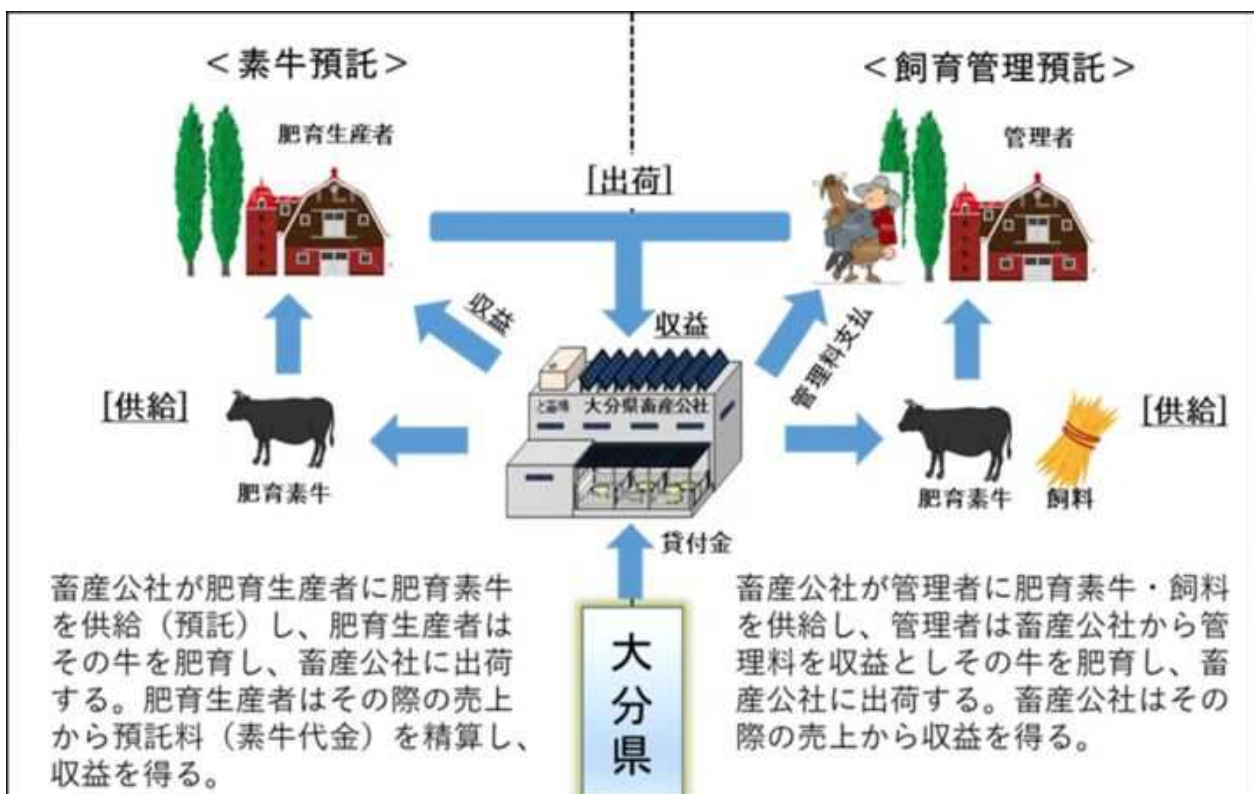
＜素牛預託＞

肥育生産者

［供給］

肥育素牛

収益

［出荷］

収益

と畜場　大分県畜産公社

貸付金

管理料支払

＜飼育管理預託＞

管理者

［供給］

肥育素牛　飼料

大分県

畜産公社が肥育生産者に肥育素牛を供給（預託）し、肥育生産者はその牛を肥育し、畜産公社に出荷する。肥育生産者はその際の売上から預託料（素牛代金）を精算し、収益を得る。

畜産公社が管理者に肥育素牛・飼料を供給し、管理者は畜産公社から管理料を収益としその牛を肥育し、畜産公社に出荷する。畜産公社はその際の売上から収益を得る。